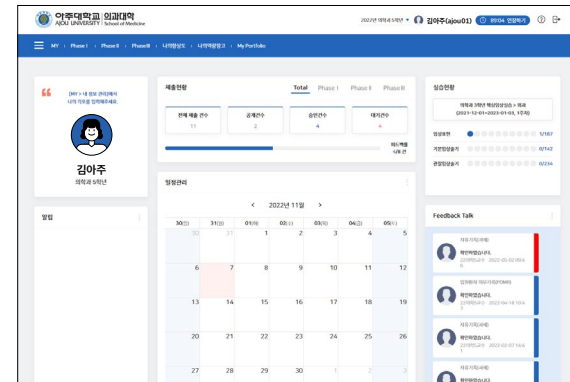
아주대학교 | 의과대학
AJOU UNIVERSITY | School of Medicine

2022년 의학과 5학년 ▾ 김아주(ajou01) ▾ 89:04 연장하기

MY · Phase I · Phase II · Phase III · 나의학습성도 · 나의학생평가 · My Portfolio

[MY > 내 정보 관리]에서 나의 각오를 입력해주세요.

김아주
의학과 5학년

알림

제출현황

Total Phase I Phase II Phase III

| 전체 제출 건수 | 공개건수 | 승인건수 | 대기건수 |
|---|---|---|---|
| 11 | 2 | 4 | 6 |

미드커웨 시작 전

일정관리

‹ 2022년 11월 ›

| 30(일) | 31(월) | 01(화) | 02(수) | 03(목) | 04(금) | 05(토) |
|---|---|---|---|---|---|---|
| 30 | 31 | 1 | 2 | 3 | 4 | 5 |
| 6 | 7 | 8 | 9 | 10 | 11 | 12 |
| 13 | 14 | 15 | 16 | 17 | 18 | 19 |
| 20 | 21 | 22 | 23 | 24 | 25 | 26 |
| 27 | 28 | 29 | 30 | 1 | 2 | 3 |

실습현황

의학과 5학년 핵심임상실습 > 외과 (2021-12-01~2022-01-03, 1주차)

임상표현 1/187
기본임상술기 0/142
관찰임상술기 0/234

Feedback Talk

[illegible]
확인하였습니다.
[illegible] 2022-06-02 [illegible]

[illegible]
확인하였습니다.
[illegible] 2022-04-18 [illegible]

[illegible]
확인하였습니다.
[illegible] 2022-02-07 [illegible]

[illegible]
확인하였습니다.